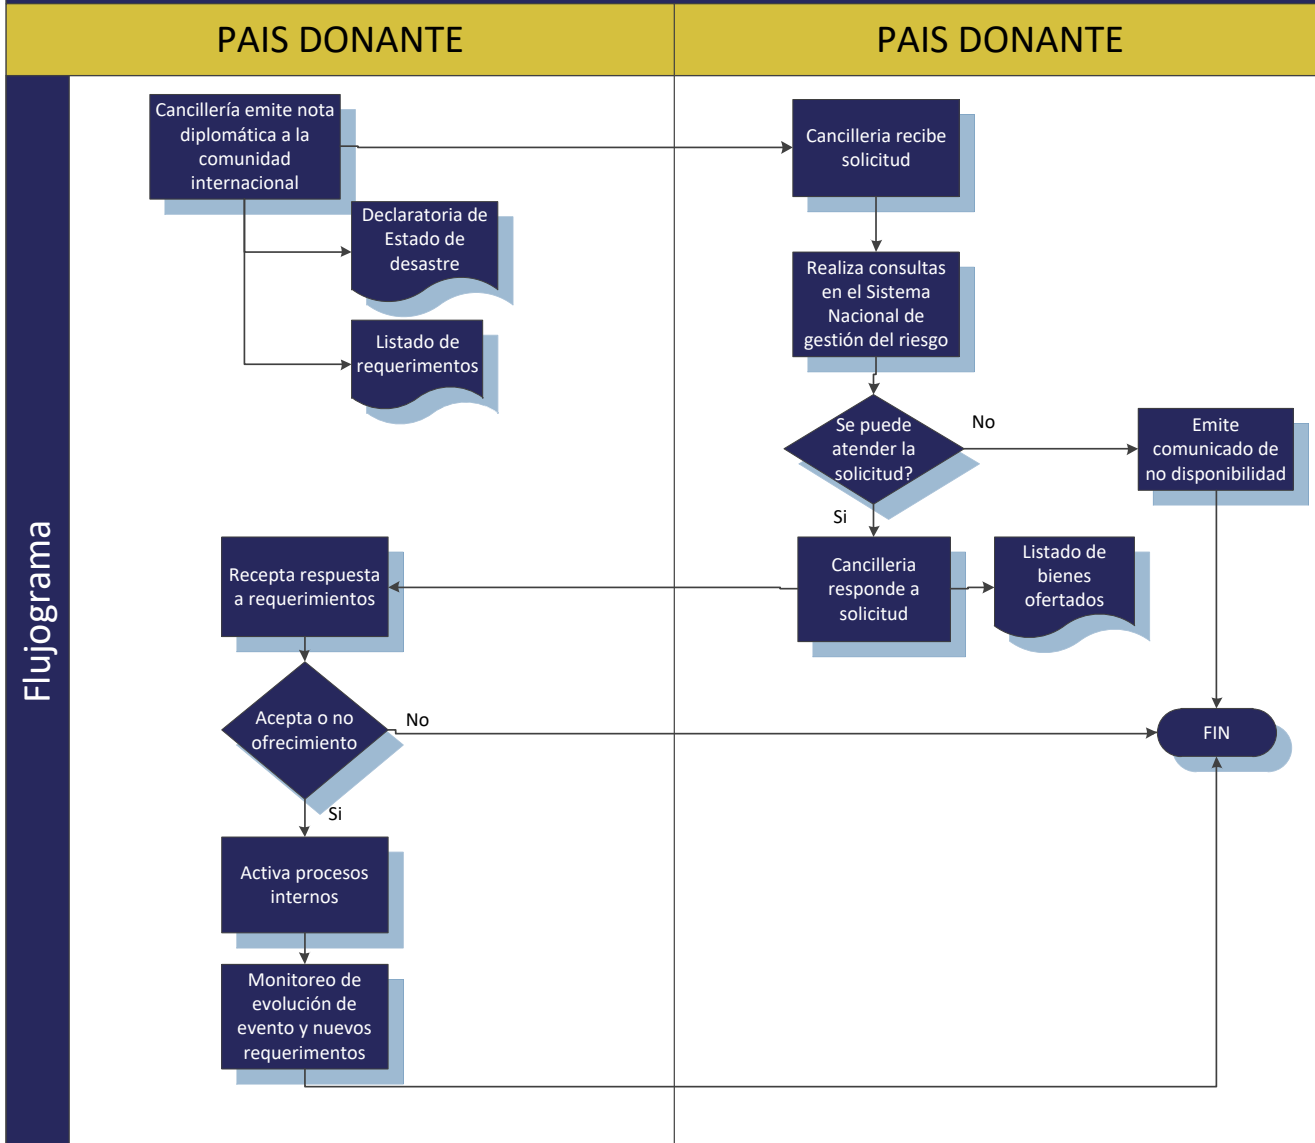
PAIS DONANTE

PAIS DONANTE

Flujograma

Cancillería emite nota diplomática a la comunidad internacional

Declaratoria de Estado de desastre

Listado de requerimentos

Cancilleria recibe solicitud

Realiza consultas en el Sistema Nacional de gestión del riesgo

Se puede atender la solicitud?

No

Emite comunicado de no disponibilidad

Si

Cancilleria responde a solicitud

Listado de bienes ofertados

Recepta respuesta a requerimientos

Acepta o no ofrecimiento

No

FIN

Si

Activa procesos internos

Monitoreo de evolución de evento y nuevos requerimentos